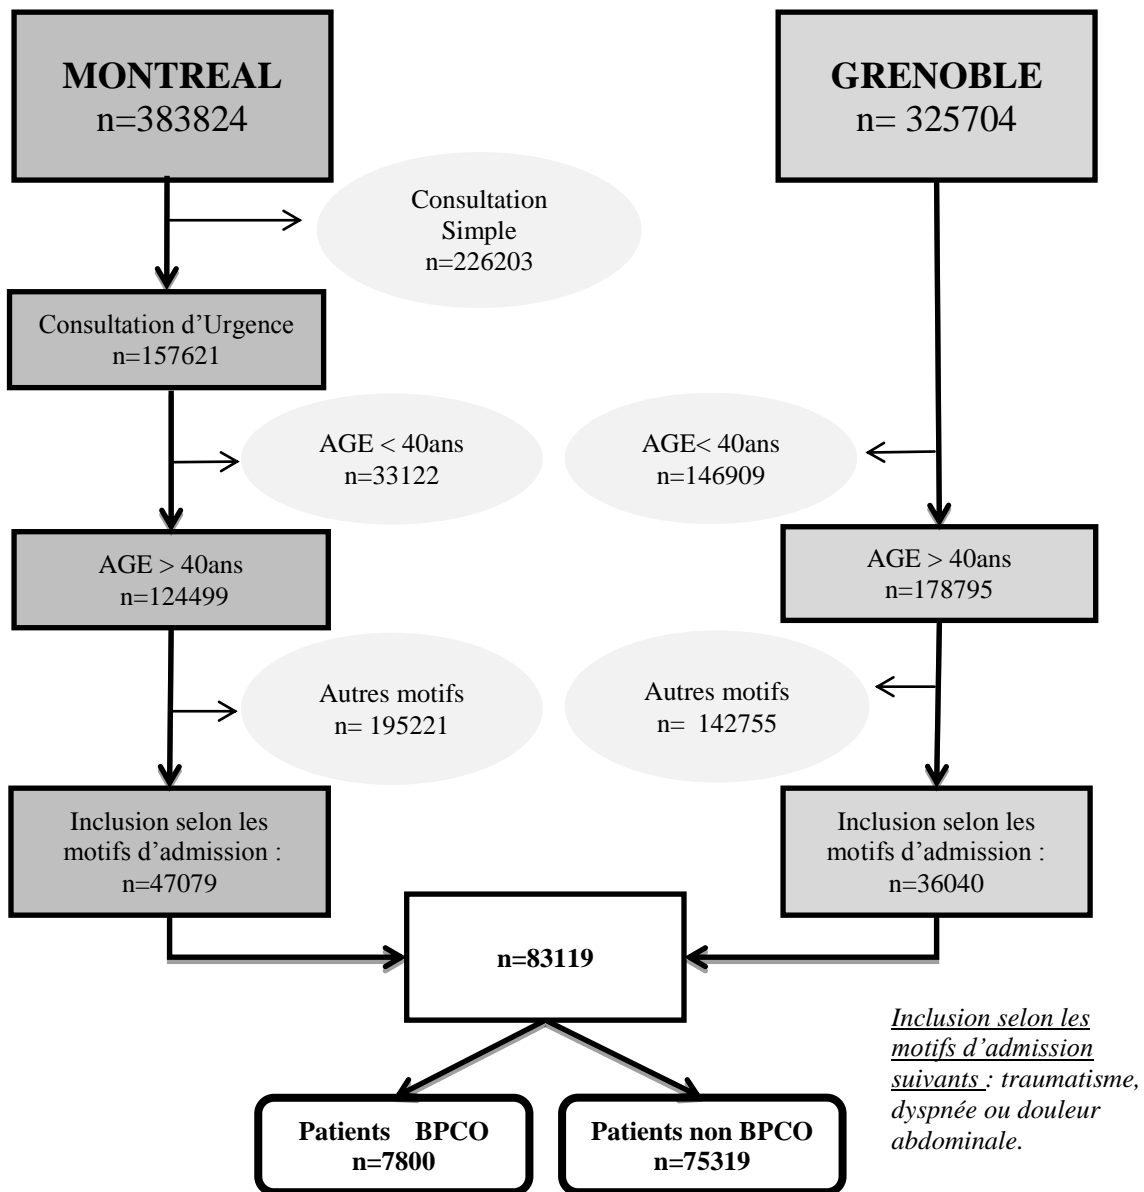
**MONTREAL**
n=383824

**GRENOBLE**
n= 325704

Consultation Simple
n=226203

Consultation d'Urgence
n=157621

AGE < 40ans
n=33122

AGE< 40ans
n=146909

AGE > 40ans
n=124499

AGE > 40ans
n=178795

Autres motifs
n= 195221

Autres motifs
n= 142755

Inclusion selon les motifs d'admission :
n=47079

Inclusion selon les motifs d'admission :
n=36040

**n=83119**

*Inclusion selon les motifs d'admission suivants : traumatisme, dyspnée ou douleur abdominale.*

**Patients BPCO**
**n=7800**

**Patients non BPCO**
**n=75319**